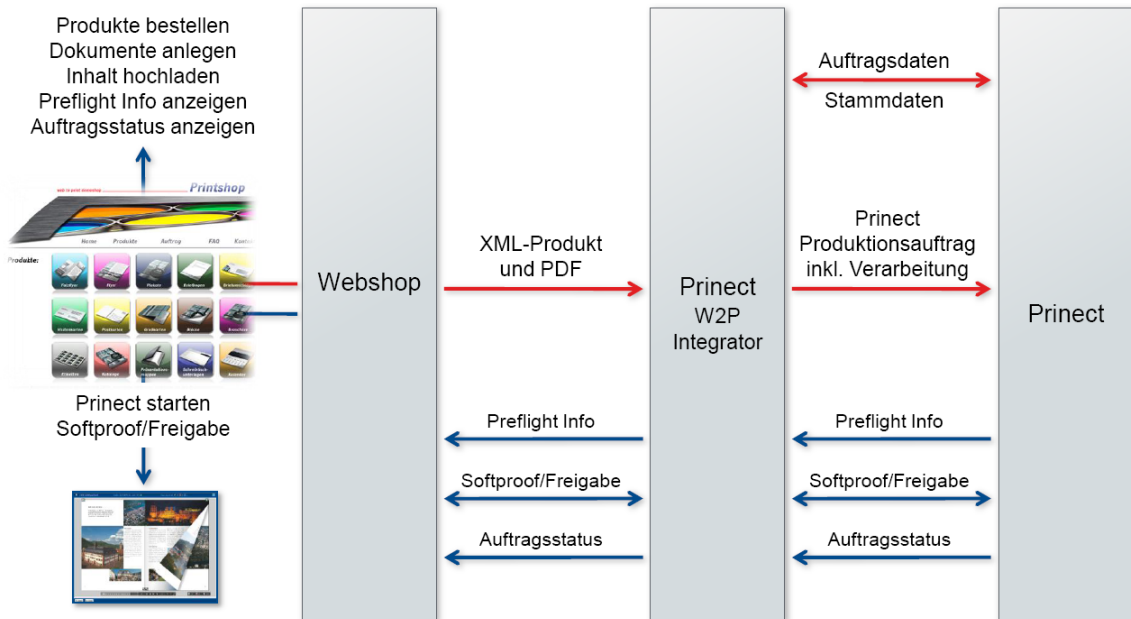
Produkte bestellen
Dokumente anlegen
Inhalt hochladen
Preflight Info anzeigen
Auftragsstatus anzeigen

Printshop

Home Produkte Auftrag FAQ Kont

Produkte:

Prinect starten
Softproof/Freigabe

Webshop

XML-Produkt und PDF

Preflight Info

Softproof/Freigabe

Auftragsstatus

Prinect W2P Integrator

Auftragsdaten

Stammdaten

Prinect Produktionsauftrag inkl. Verarbeitung

Preflight Info

Softproof/Freigabe

Auftragsstatus

Prinect